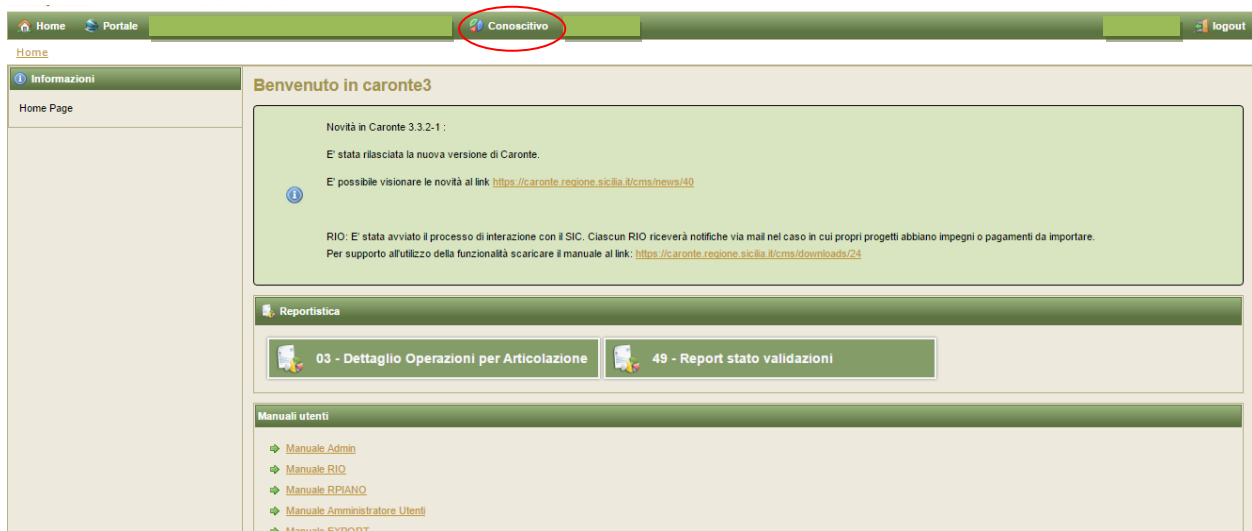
Home Portale Conoscitivo logout

Home

Informazioni

Home Page

Benvenuto in caronte3

Novità in Caronte 3.3.2-1 :

E' stata rilasciata la nuova versione di Caronte.

E' possibile visionare le novità al link https://caronte.regione.sicilia.it/cms/news/40

RIO: E' stata avviato il processo di interazione con il SIC. Ciascun RIO riceverà notifiche via mail nel caso in cui propri progetti abbiano impegni o pagamenti da importare.
Per supporto all'utilizzo della funzionalità scaricare il manuale al link: https://caronte.regione.sicilia.it/cms/downloads/24

Reportistica

03 - Dettaglio Operazioni per Articolazione

49 - Report stato validazioni

Manuali utenti

Manuale Admin

Manuale RIO

Manuale RPIANO

Manuale Amministratore Utenti

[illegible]